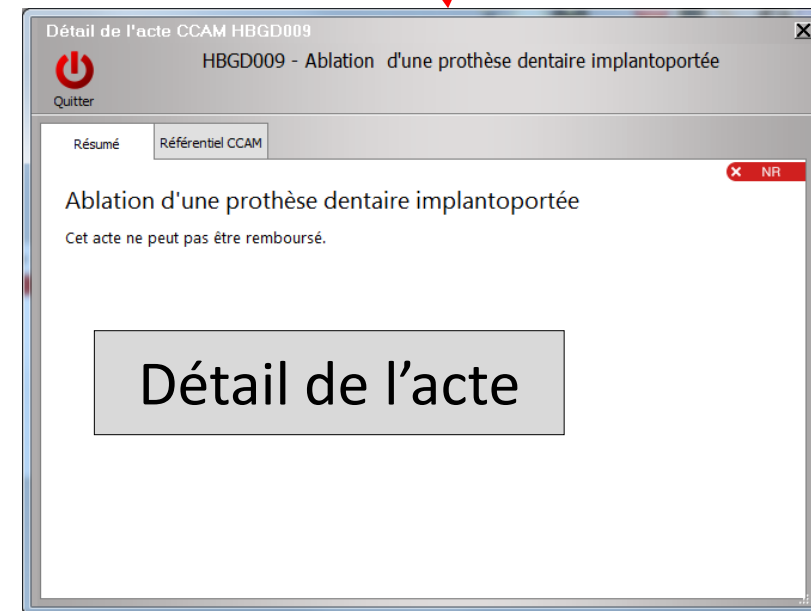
Détail de l'acte CCAM HBGD009

Quitter

HBGD009 - Ablation d'une prothèse dentaire implantoportée

Résumé

Référentiel CCAM

NR

Ablation d'une prothèse dentaire implantoportée

Cet acte ne peut pas être remboursé.

Détail de l’acte